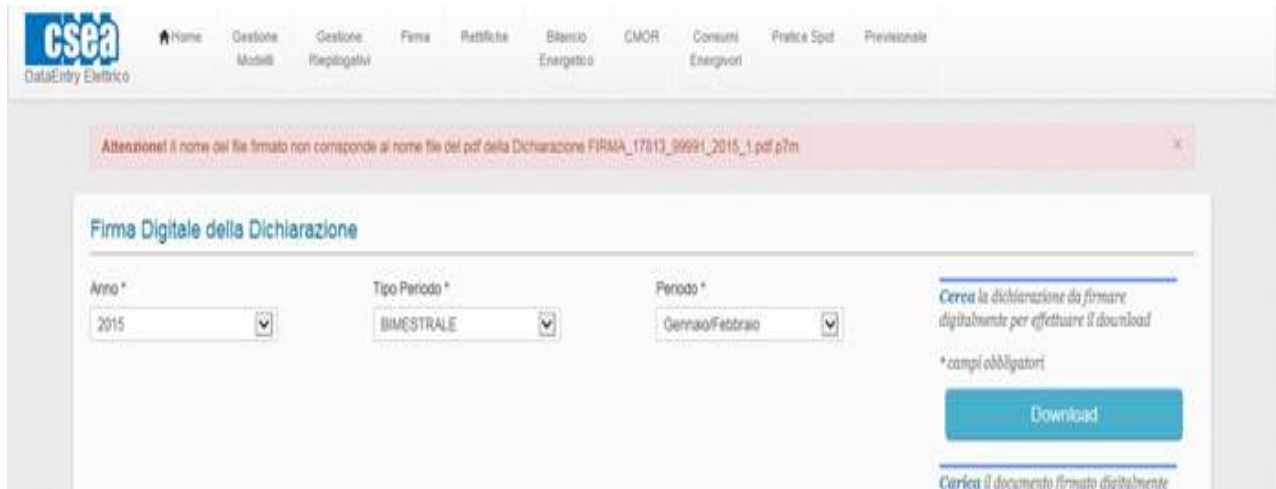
csea
DataEntry Elettrico

Home Gestione Modelli Gestione Riepilogativi Firma Rettifiche Bilancio Energetico CMOR Consumi Energivori Pratica Spot Previsionale

Attenzione! Il nome del file firmato non corrisponde al nome file del pdf della Dichiarazione FIRMA_17013_99991_2015_1.pdf.p7m ×

Firma Digitale della Dichiarazione

Anno *
2015

Tipo Periodo *
BIMESTRALE

Periodo *
Gennaio/Febbraio

Cerca la dichiarazione da firmare digitalmente per effettuare il download

* campi obbligatori

Download

Carica il documento firmato digitalmente